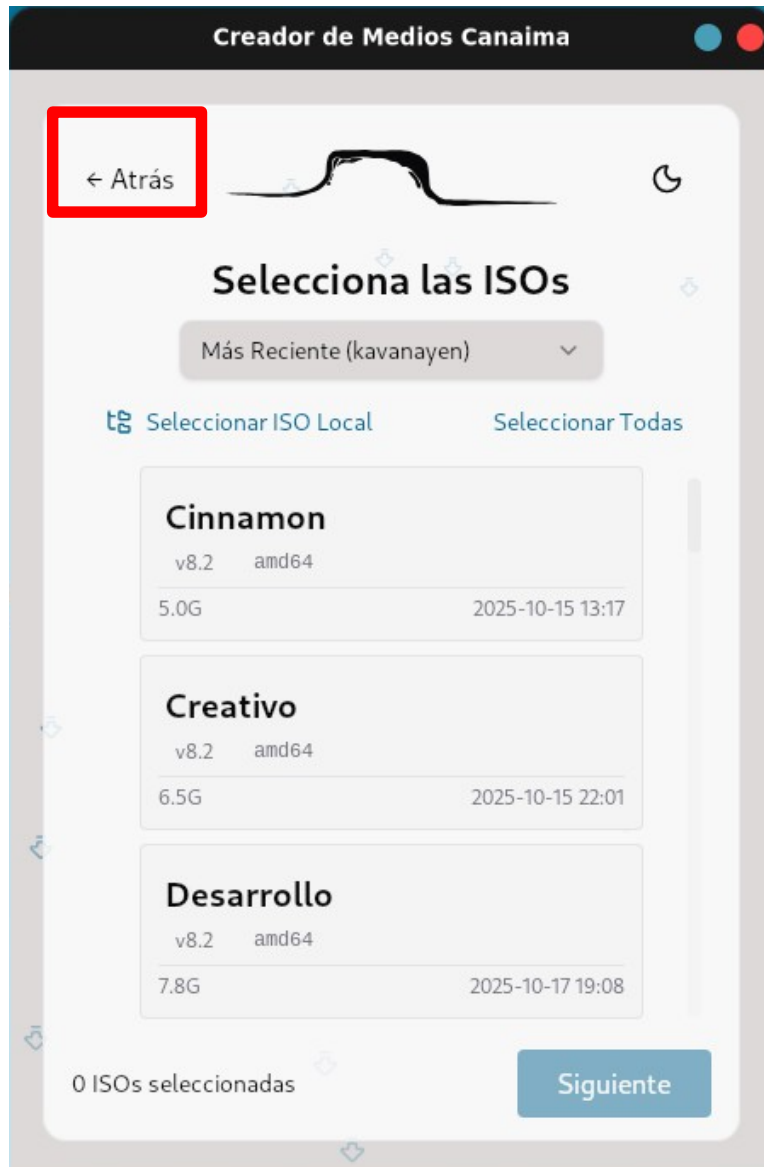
Creador de Medios Canaima

← Atrás

Selecciona las ISOs

Más Reciente (kavanayen)

Seleccionar ISO Local

Seleccionar Todas

Cinnamon
v8.2 amd64
5.0G 2025-10-15 13:17

Creativo
v8.2 amd64
6.5G 2025-10-15 22:01

Desarrollo
v8.2 amd64
7.8G 2025-10-17 19:08

0 ISOs seleccionadas

Siguiente